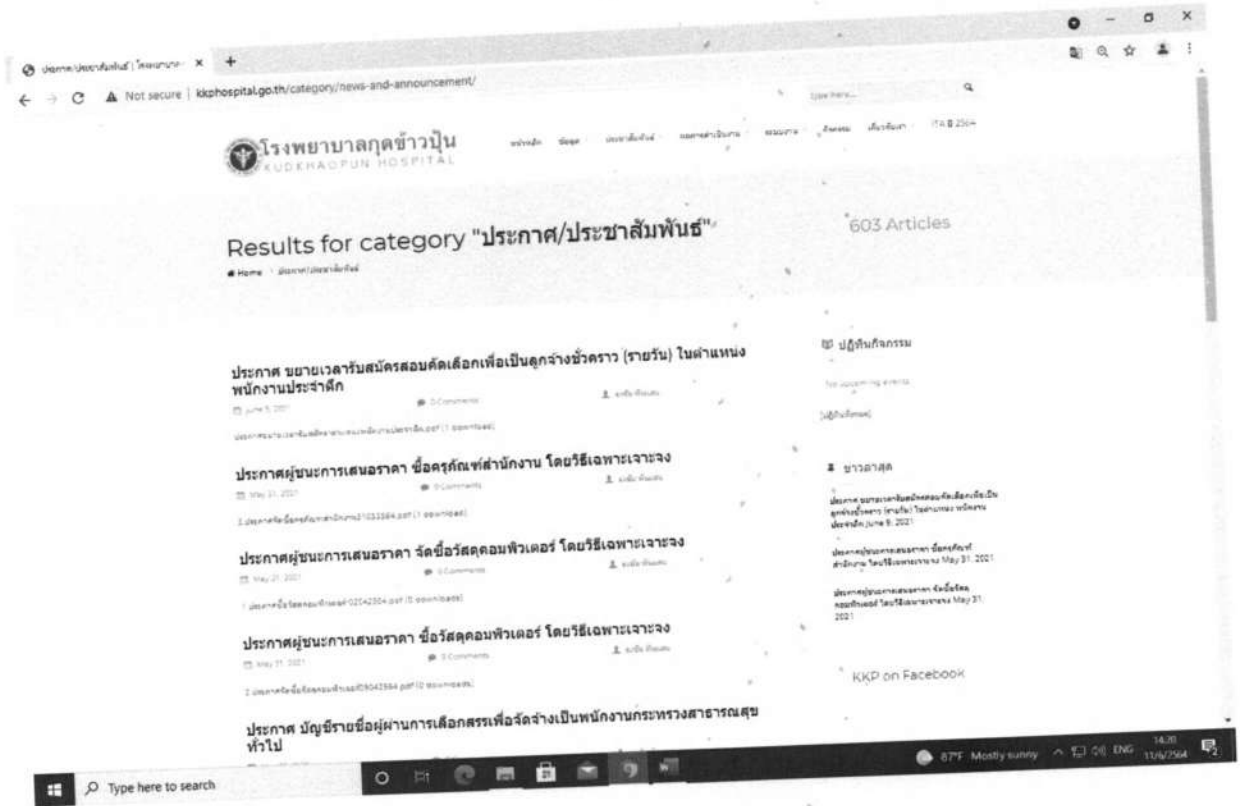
ประกาศ/ประชาสัมพันธ์ | โรงพยาบาล ×  +

Not secure | kkphospital.go.th/category/news-and-announcement/

Type here...

โรงพยาบาลกุดข้าวปุ้น
KUDKHAOPUN HOSPITAL

หน้าหลัก  ข้อมูล  ประชาสัมพันธ์  ผลการดำเนินงาน  แผนงาน  ติดต่อ  เว็บเชื่อมโยง  ITA ปี 2564

Results for category "ประกาศ/ประชาสัมพันธ์"

603 Articles

Home › ประกาศ/ประชาสัมพันธ์

ประกาศ ขยายเวลารับสมัครสอบคัดเลือกเพื่อเป็นลูกจ้างชั่วคราว (รายวัน) ในตำแหน่ง พนักงานประจำตึก

June 9, 2021  0 Comments  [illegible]

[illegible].pdf (1 download)

ประกาศผู้ชนะการเสนอราคา ซื้อครุภัณฑ์สำนักงาน โดยวิธีเฉพาะเจาะจง

May 31, 2021  0 Comments  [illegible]

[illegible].pdf (1 download)

ประกาศผู้ชนะการเสนอราคา จัดซื้อวัสดุคอมพิวเตอร์ โดยวิธีเฉพาะเจาะจง

May 31, 2021  0 Comments  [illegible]

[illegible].pdf (0 downloads)

ประกาศผู้ชนะการเสนอราคา ซื้อวัสดุคอมพิวเตอร์ โดยวิธีเฉพาะเจาะจง

May 31, 2021  0 Comments  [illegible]

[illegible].pdf (0 downloads)

ประกาศ บัญชีรายชื่อผู้ผ่านการเลือกสรรเพื่อจัดจ้างเป็นพนักงานกระทรวงสาธารณสุขทั่วไป

ปฏิทินกิจกรรม

No upcoming events

[ปฏิทินกิจกรรม]

ข่าวล่าสุด

ประกาศ ขยายเวลารับสมัครสอบคัดเลือกเพื่อเป็นลูกจ้างชั่วคราว (รายวัน) ในตำแหน่ง พนักงานประจำตึก June 9, 2021

ประกาศผู้ชนะการเสนอราคา ซื้อครุภัณฑ์สำนักงาน โดยวิธีเฉพาะเจาะจง May 31, 2021

ประกาศผู้ชนะการเสนอราคา จัดซื้อวัสดุคอมพิวเตอร์ โดยวิธีเฉพาะเจาะจง May 31, 2021

KKP on Facebook

Type here to search

87°F Mostly sunny  ENG  14:20  11/6/2564